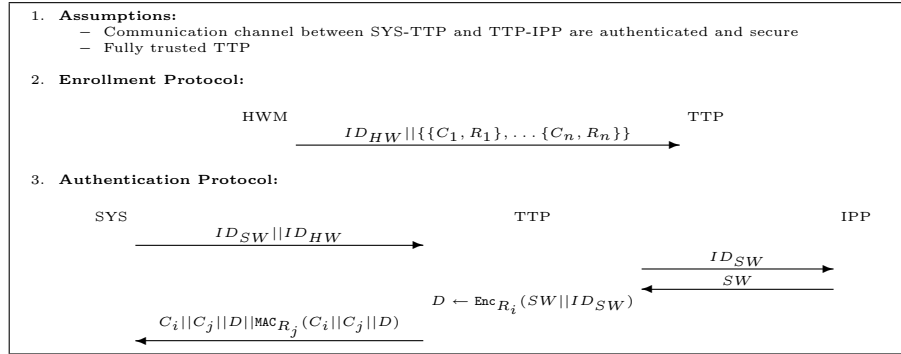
1. **Assumptions:**
– Communication channel between SYS-TTP and TTP-IPP are authenticated and secure
– Fully trusted TTP

2. **Enrollment Protocol:**

HWM

TTP

$ID_{HW}||\{\{C_1, R_1\}, \dots \{C_n, R_n\}\}$

3. **Authentication Protocol:**

SYS

TTP

IPP

$ID_{SW}||ID_{HW}$

$ID_{SW}$

$SW$

$D \leftarrow \mathtt{Enc}_{R_i}(SW||ID_{SW})$

$C_i||C_j||D||\mathtt{MAC}_{R_j}(C_i||C_j||D)$